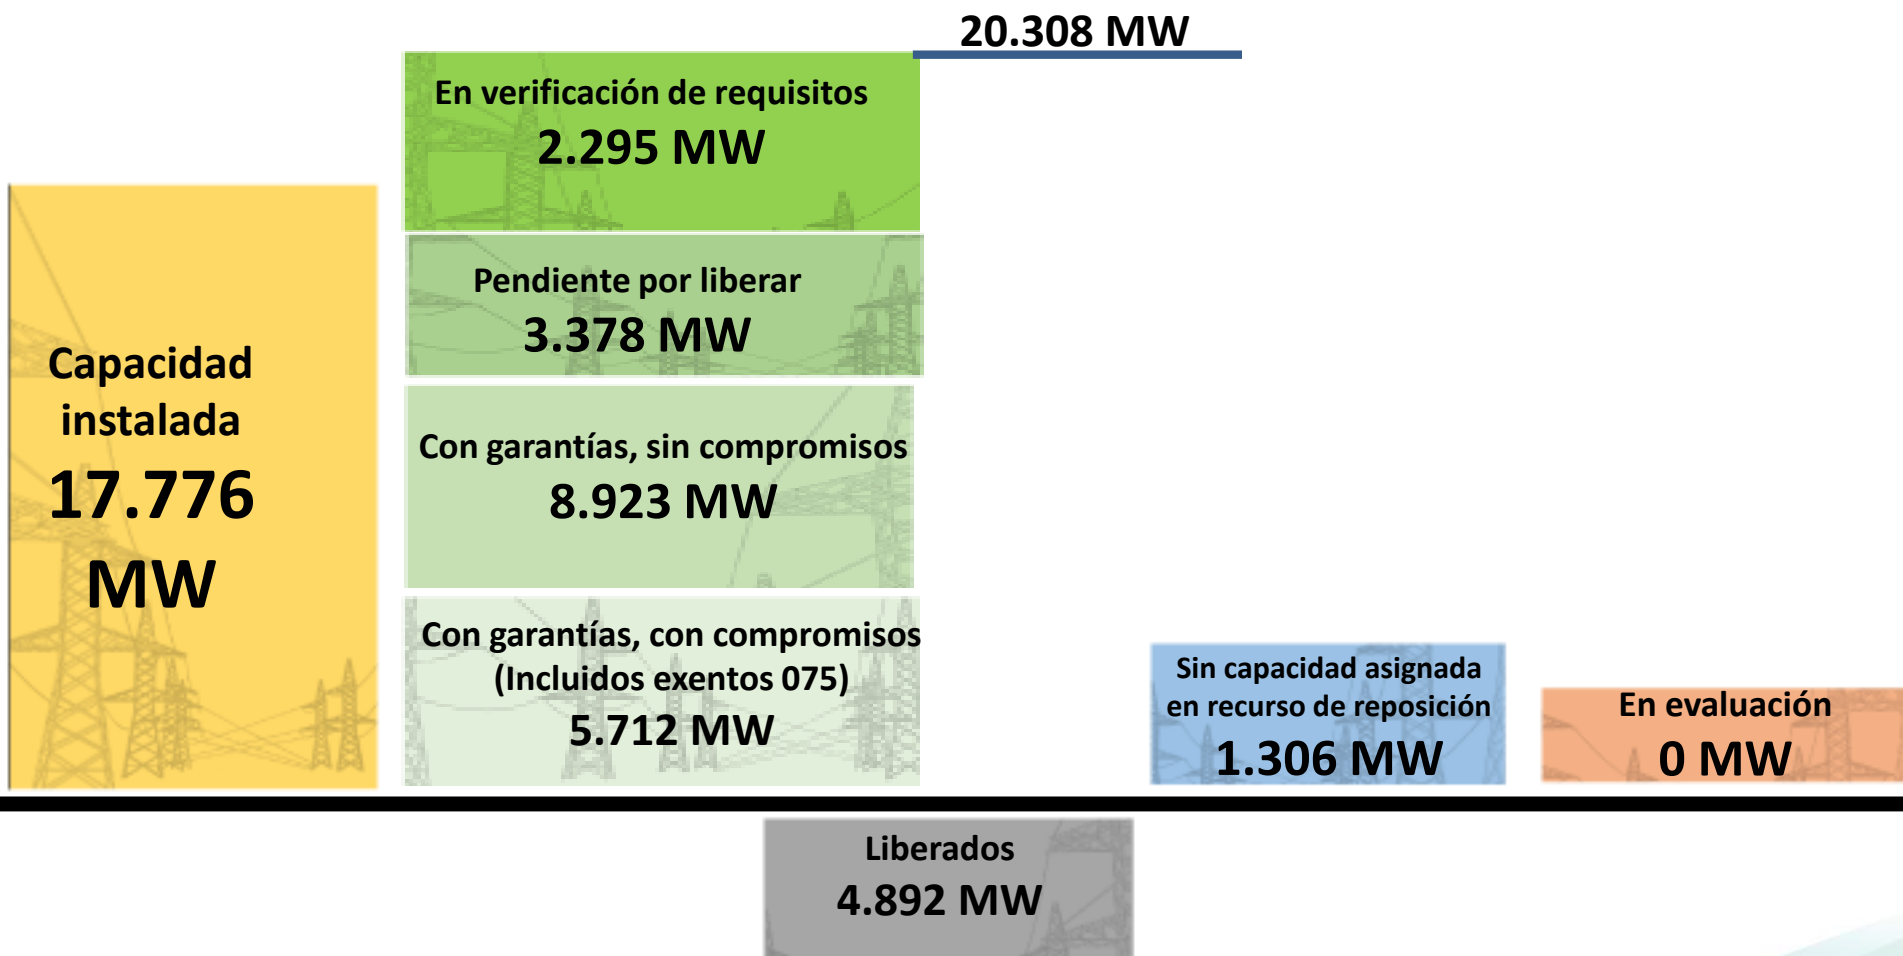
20.308 MW

Capacidad instalada
17.776 MW

En verificación de requisitos
2.295 MW

Pendiente por liberar
3.378 MW

Con garantías, sin compromisos
8.923 MW

Con garantías, con compromisos
(Incluidos exentos 075)
5.712 MW

Sin capacidad asignada en recurso de reposición
1.306 MW

En evaluación
0 MW

Liberados
4.892 MW